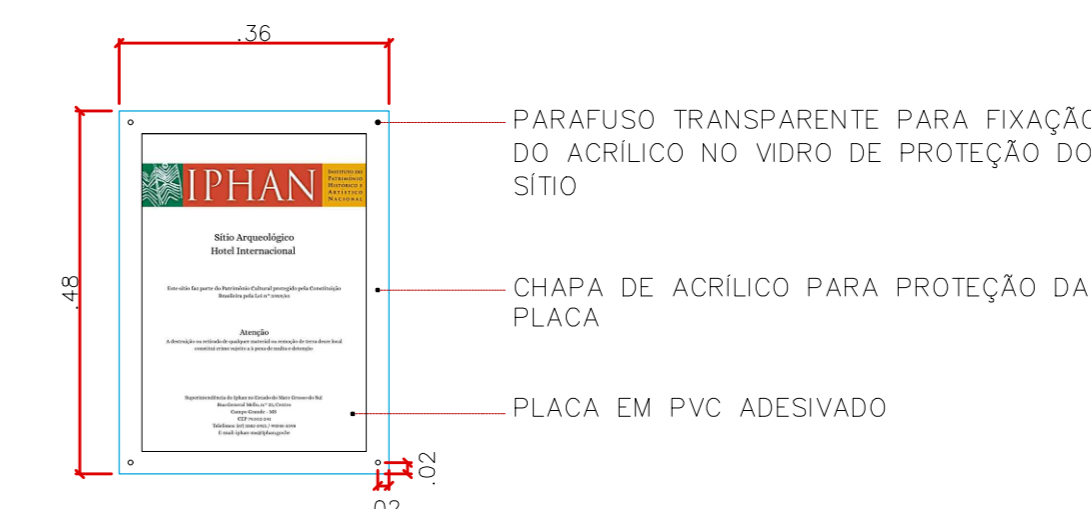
.36

.48

IPHAN

Instituto do Patrimônio Histórico e Artístico Nacional

Sítio Arqueológico
Hotel Internacional

Este sítio faz parte do Patrimônio Cultural protegido pela Constituição Brasileira pela Lei nº 3.924/61

Atenção
A destruição ou retirada de qualquer material ou remoção de terra deste local constitui crime sujeito à pena de multa e detenção

Superintendência do Iphan no Estado do Mato Grosso do Sul
Rua General Mello, nº 23, Centro
Campo Grande - MS
CEP 79002-245
Telefones: (67) 3382-0125 / 99906-3009
E-mail: iphan-ms@iphan.gov.br

PARAFUSO TRANSPARENTE PARA FIXAÇÃ
DO ACRÍLICO NO VIDRO DE PROTEÇÃO DO
SÍTIO

CHAPA DE ACRÍLICO PARA PROTEÇÃO DA
PLACA

PLACA EM PVC ADESIVADO

.02

.02